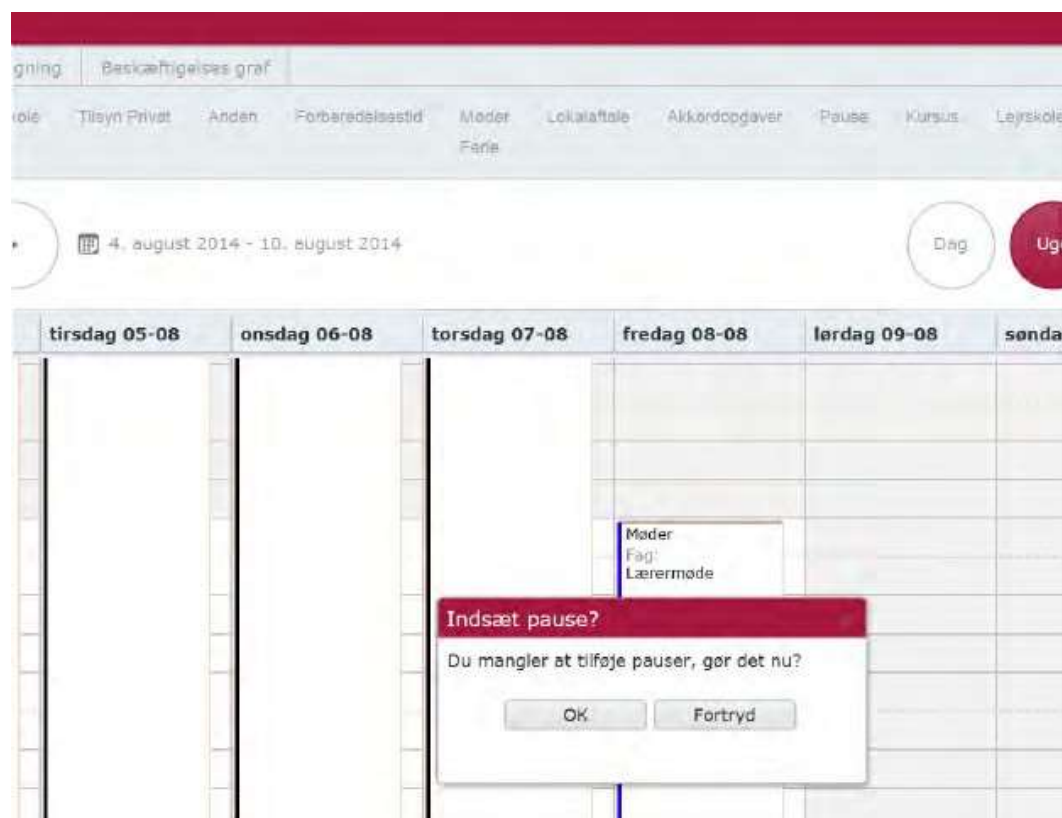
gning | Beskæftigelses graf

kole | Tilsyn Privat | Anden | Forberedelsestid | Møder | Lokalaftale | Akkordopgaver | Pause | Kursus | Lejrskole
Ferie

4. august 2014 - 10. august 2014

Dag | Ug

| tirsdag 05-08 | onsdag 06-08 | torsdag 07-08 | fredag 08-08 | lørdag 09-08 | sønda |
|---|---|---|---|---|---|

Møder
Fag:
Lærermøde

Indsæt pause?

Du mangler at tilføje pauser, gør det nu?

OK | Fortryd